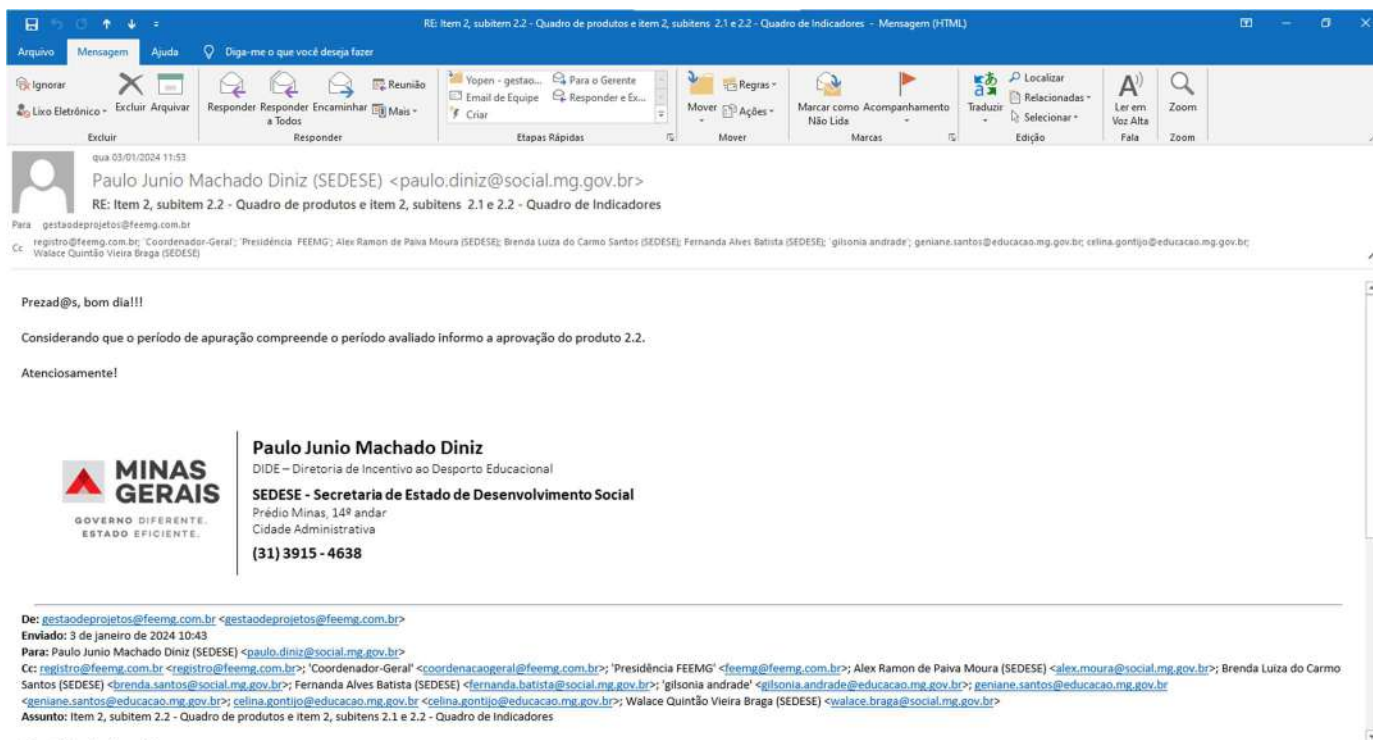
RE: Item 2, subitem 2.2 - Quadro de produtos e item 2, subitens 2.1 e 2.2 - Quadro de Indicadores - Mensagem (HTML)

Arquivo Mensagem Ajuda Diga-me o que você deseja fazer

Ignorar
Lixo Eletrônico
Excluir Arquivar
Excluir
Responder Responder a Todos Encaminhar Reunião Mais
Responder
Yopen - gestao... Email de Equipe Criar Para o Gerente Responder e Ex...
Etapas Rápidas
Mover Regras Ações
Mover
Marcar como Não Lida Acompanhamento
Marcas
Traduzir Localizar Relacionadas Selecionar
Edição
Ler em Voz Alta
Fala
Zoom
Zoom

qua 03/01/2024 11:53
Paulo Junio Machado Diniz (SEDESE) <paulo.diniz@social.mg.gov.br>
RE: Item 2, subitem 2.2 - Quadro de produtos e item 2, subitens 2.1 e 2.2 - Quadro de Indicadores
Para gestaodeprojetos@feemg.com.br
Cc registro@feemg.com.br; 'Coordenador-Geral'; 'Presidência FEEMG'; Alex Ramon de Paiva Moura (SEDESE); Brenda Luiza do Carmo Santos (SEDESE); Fernanda Alves Batista (SEDESE); 'gilsonia andrade'; geniane.santos@educacao.mg.gov.br; celina.gontijo@educacao.mg.gov.br; Walace Quintão Vieira Braga (SEDESE)

Prezad@s, bom dia!!!

Considerando que o período de apuração compreende o período avaliado informo a aprovação do produto 2.2.

Atenciosamente!

MINAS GERAIS
GOVERNO DIFERENTE. ESTADO EFICIENTE.

Paulo Junio Machado Diniz
DIDE – Diretoria de Incentivo ao Desporto Educacional
SEDESE - Secretaria de Estado de Desenvolvimento Social
Prédio Minas, 14º andar
Cidade Administrativa
(31) 3915 - 4638

De: gestaodeprojetos@feemg.com.br <gestaodeprojetos@feemg.com.br>
Enviado: 3 de janeiro de 2024 10:43
Para: Paulo Junio Machado Diniz (SEDESE) <paulo.diniz@social.mg.gov.br>
Cc: registro@feemg.com.br <registro@feemg.com.br>; 'Coordenador-Geral' <coordenacaogeral@feemg.com.br>; 'Presidência FEEMG' <feemg@feemg.com.br>; Alex Ramon de Paiva Moura (SEDESE) <alex.moura@social.mg.gov.br>; Brenda Luiza do Carmo Santos (SEDESE) <brenda.santos@social.mg.gov.br>; Fernanda Alves Batista (SEDESE) <fernanda.batista@social.mg.gov.br>; 'gilsonia andrade' <gilsonia.andrade@educacao.mg.gov.br>; geniane.santos@educacao.mg.gov.br <geniane.santos@educacao.mg.gov.br>; celina.gontijo@educacao.mg.gov.br <celina.gontijo@educacao.mg.gov.br>; Walace Quintão Vieira Braga (SEDESE) <walace.braga@social.mg.gov.br>
Assunto: Item 2, subitem 2.2 - Quadro de produtos e item 2, subitens 2.1 e 2.2 - Quadro de Indicadores